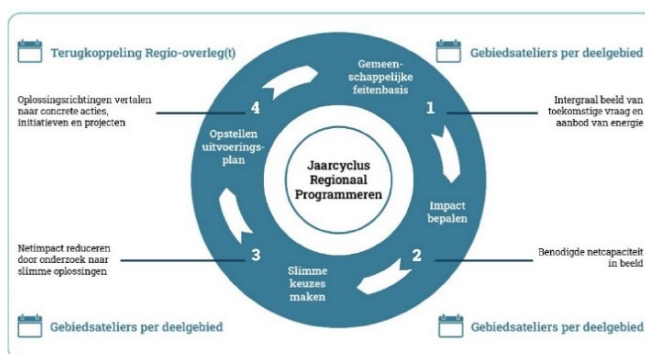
Terugkoppeling Regio-overleg(t)

Gebiedsateliers per deelgebied

Oplossingsrichtingen vertalen naar concrete acties, initiatieven en projecten

4

Opstellen uitvoeringsplan

Gemeenschappelijke feitenbasis

1

Intergraal beeld van toekomstige vraag en aanbod van energie

Jaarcyclus Regionaal Programmeren

Impact bepalen

Netimpact reduceren door onderzoek naar slimme oplossingen

3

Slimme keuzes maken

2

Benodigde netcapaciteit in beeld

Gebiedsateliers per deelgebied

Gebiedsateliers per deelgebied